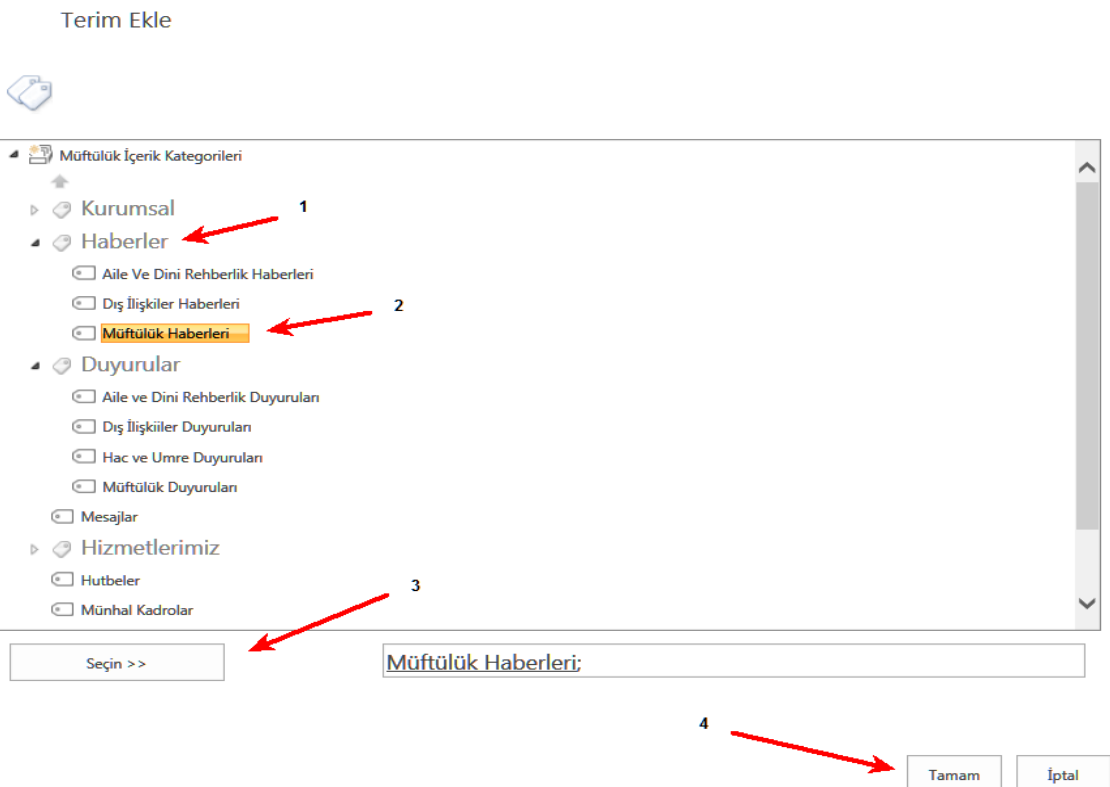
Terim Ekle

Müftülük İçerik Kategorileri

Kurumsal

1

Haberler

Aile Ve Dini Rehberlik Haberleri

Dış İlişkiler Haberleri

2

Müftülük Haberleri

Duyurular

Aile ve Dini Rehberlik Duyuruları

Dış İlişkiiler Duyuruları

Hac ve Umre Duyuruları

Müftülük Duyuruları

Mesajlar

Hizmetlerimiz

Hutbeler

3

Münhal Kadrolar

Seçin >>

Müftülük Haberleri;

4

Tamam

İptal